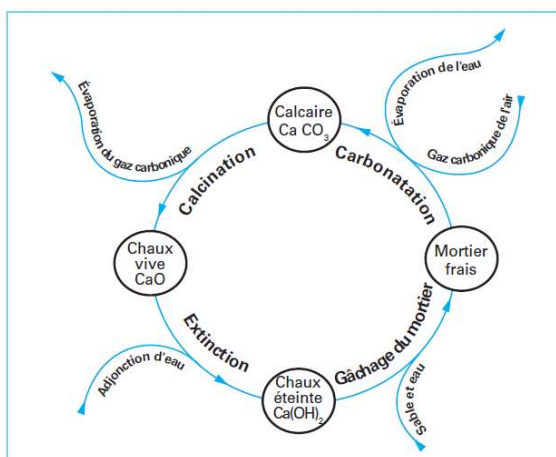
Évaporation du gaz carbonique

Calcaire
Ca $CO_3$

Évaporation de l'eau

Gaz carbonique de l'air

Calcination

Carbonatation

Chaux
vive
CaO

Mortier
frais

Extinction

Gâchage du mortier

Adjonction d'eau

Chaux
éteinte
$Ca(OH)_2$

Sable et eau